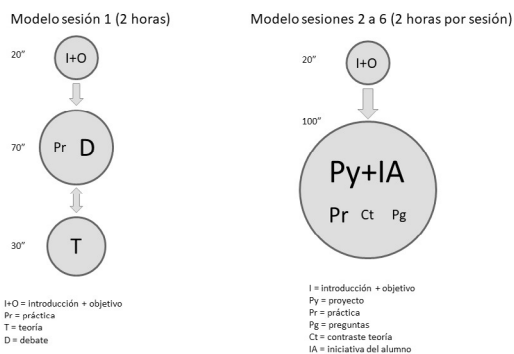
Modelo sesión 1 (2 horas)

20" I+O

70" Pr D

30" T

I+O = introducción + objetivo
Pr = práctica
T = teoría
D = debate

Modelo sesiones 2 a 6 (2 horas por sesión)

20" I+O

100" Py+IA
Pr Ct Pg

I = introducción + objetivo
Py = proyecto
Pr = práctica
Pg = preguntas
Ct = contraste teoría
IA = iniciativa del alumno